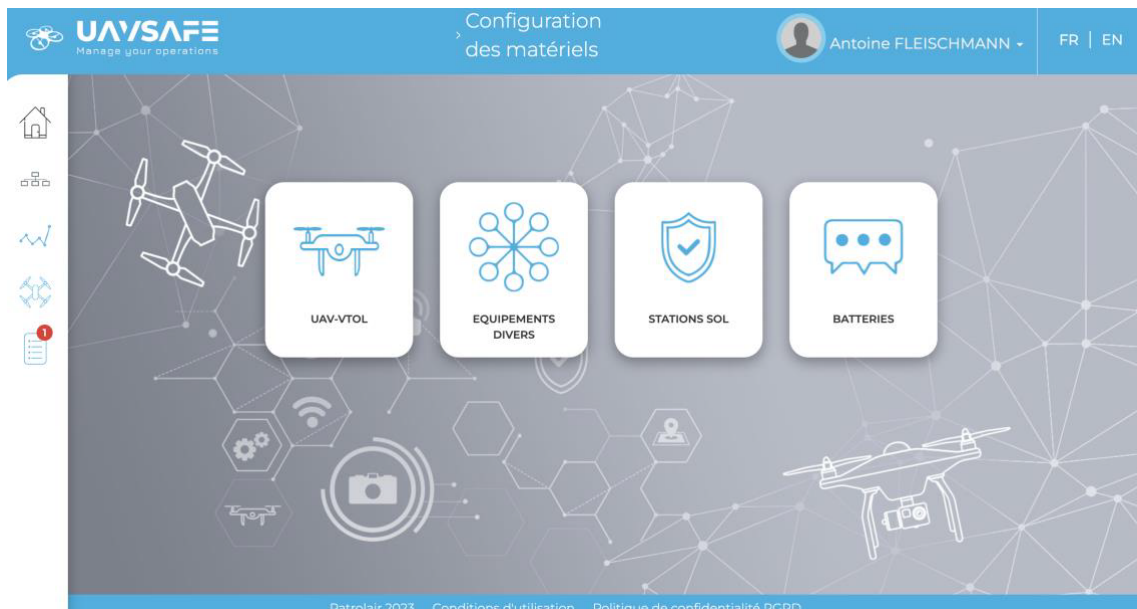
UAVSAFE
Manage your operations

Configuration des matériels

Antoine FLEISCHMANN

FR | EN

1

UAV-VTOL

EQUIPEMENTS DIVERS

STATIONS SOL

BATTERIES

Patrolair 2023 Conditions d'utilisation Politique de confidentialité RGPD